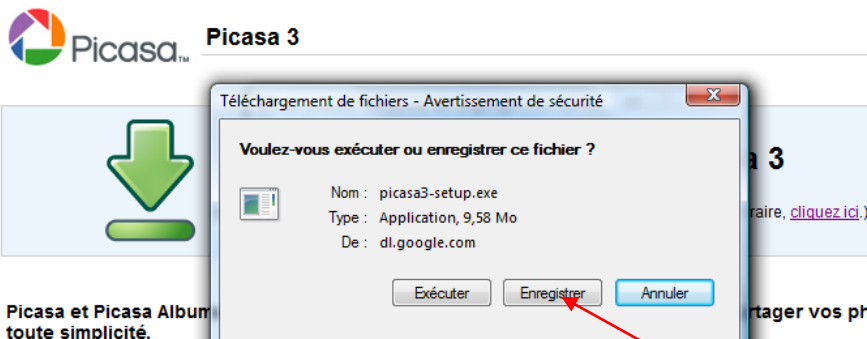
Picasa™

Picasa 3

Téléchargement de fichiers - Avertissement de sécurité

Voulez-vous exécuter ou enregistrer ce fichier ?

Nom : picasa3-setup.exe
Type : Application, 9,58 Mo
De : dl.google.com

Exécuter Enregistrer Annuler

a 3

raire, cliquez ici.)

Picasa et Picasa Album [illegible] rtager vos ph
toute simplicité.